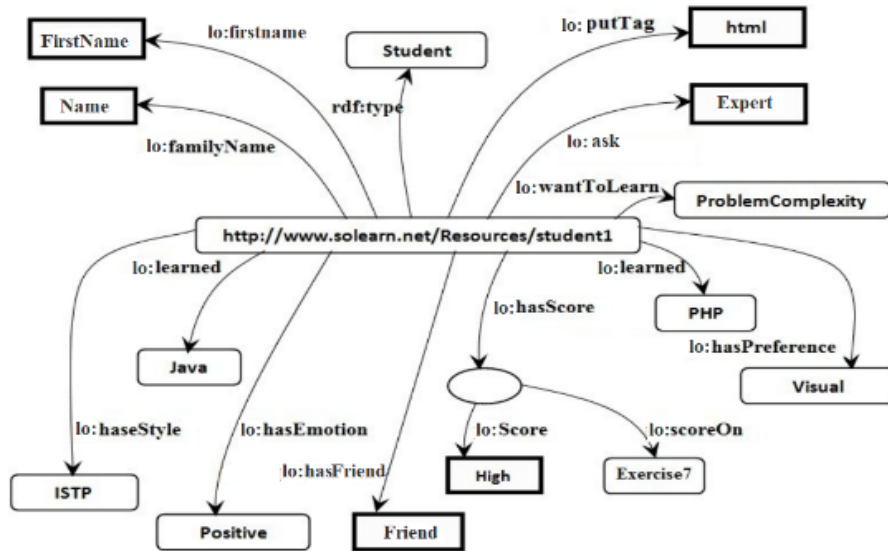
FirstName

lo:firstname

Student

lo: putTag

html

Name

rdf:type

Expert

lo:familyName

lo: ask

lo:wantToLearn

ProblemComplexity

http://www.solearn.net/Resources/student1

lo:learned

lo:learned

lo:hasScore

PHP

Java

lo:hasPreference

Visual

lo:haseStyle

lo:hasEmotion

lo:Score

lo:scoreOn

lo:hasFriend

High

Exercise7

ISTP

Positive

Friend